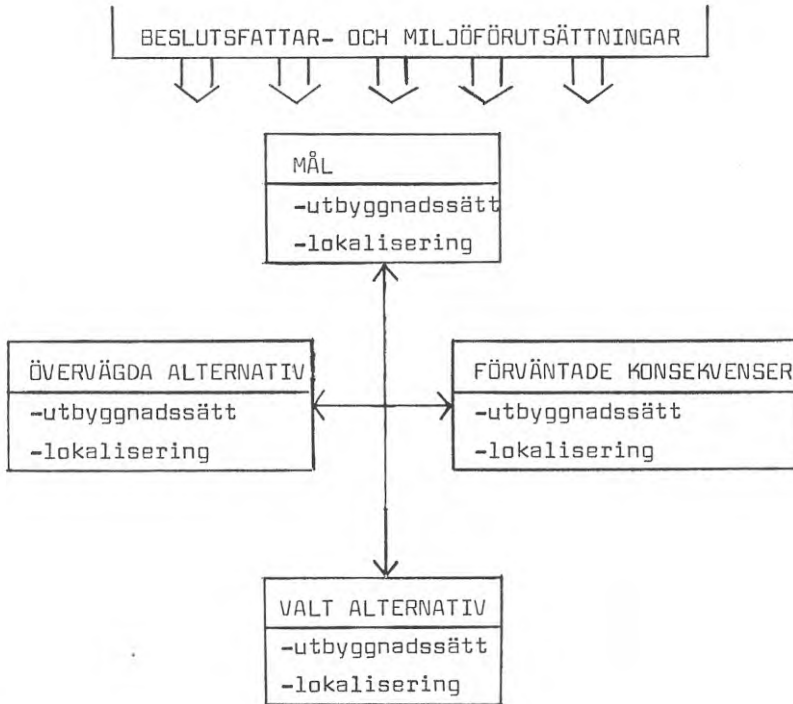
BESLUTSFATTAR- OCH MILJÖFÖRUTSÄTTNINGAR

MÅL
-utbyggnadssätt
-lokalisering

ÖVERVÄGDA ALTERNATIV
-utbyggnadssätt
-lokalisering

FÖRVÄNTADE KONSEKVENSER
-utbyggnadssätt
-lokalisering

VALT ALTERNATIV
-utbyggnadssätt
-lokalisering